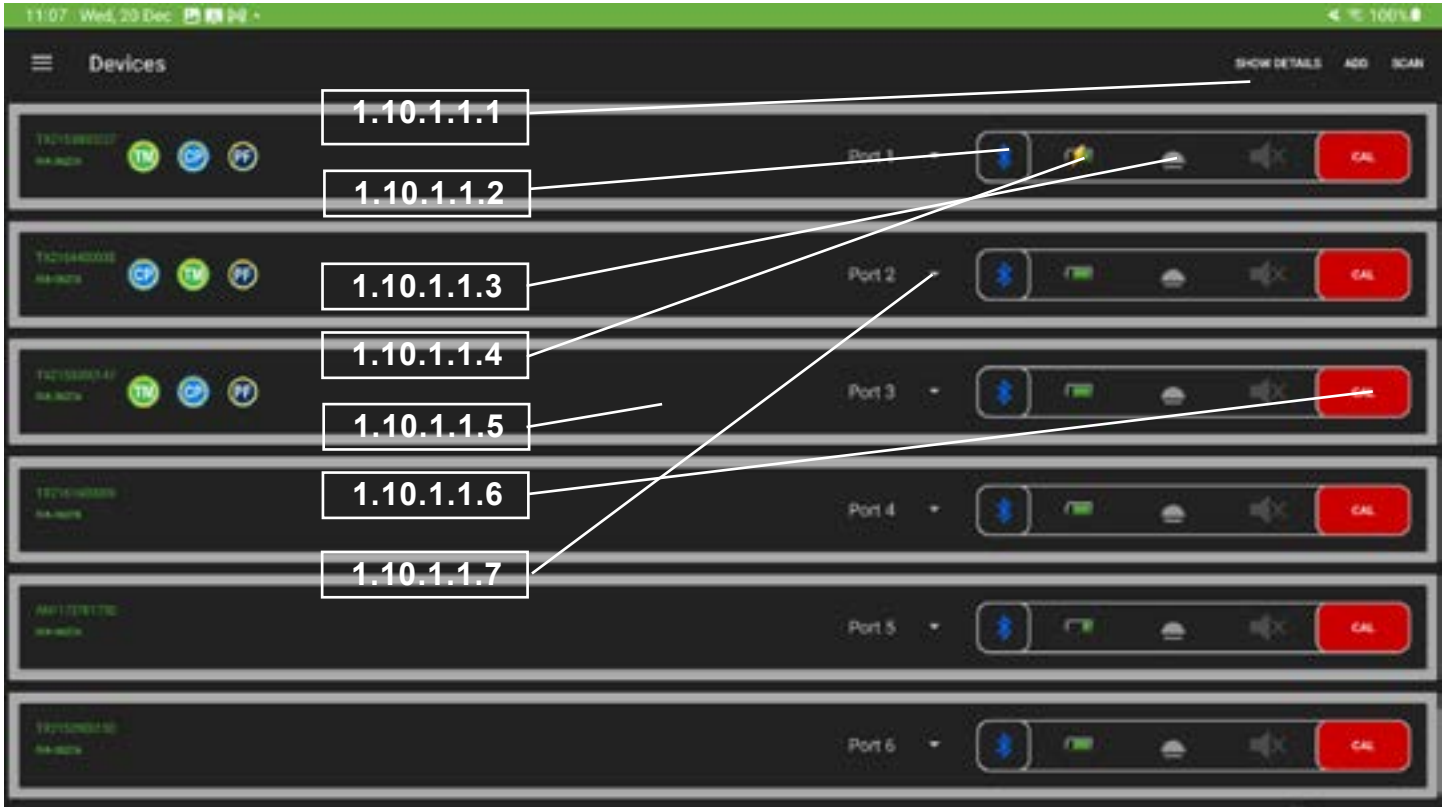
11:07 Wed, 20 Dec
100%

Devices

SHOW DETAILS ADD SCAN

1.10.1.1.1

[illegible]
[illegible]
TM CP PF
Port 1
CAL

1.10.1.1.2

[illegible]
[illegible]
CP TM PF
Port 2
CAL

1.10.1.1.3

1.10.1.1.4

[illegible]
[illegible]
TM CP PF
Port 3
CAL

1.10.1.1.5

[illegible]
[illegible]
Port 4
CAL

1.10.1.1.6

1.10.1.1.7

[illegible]
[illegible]
Port 5
CAL

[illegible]
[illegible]
Port 6
CAL